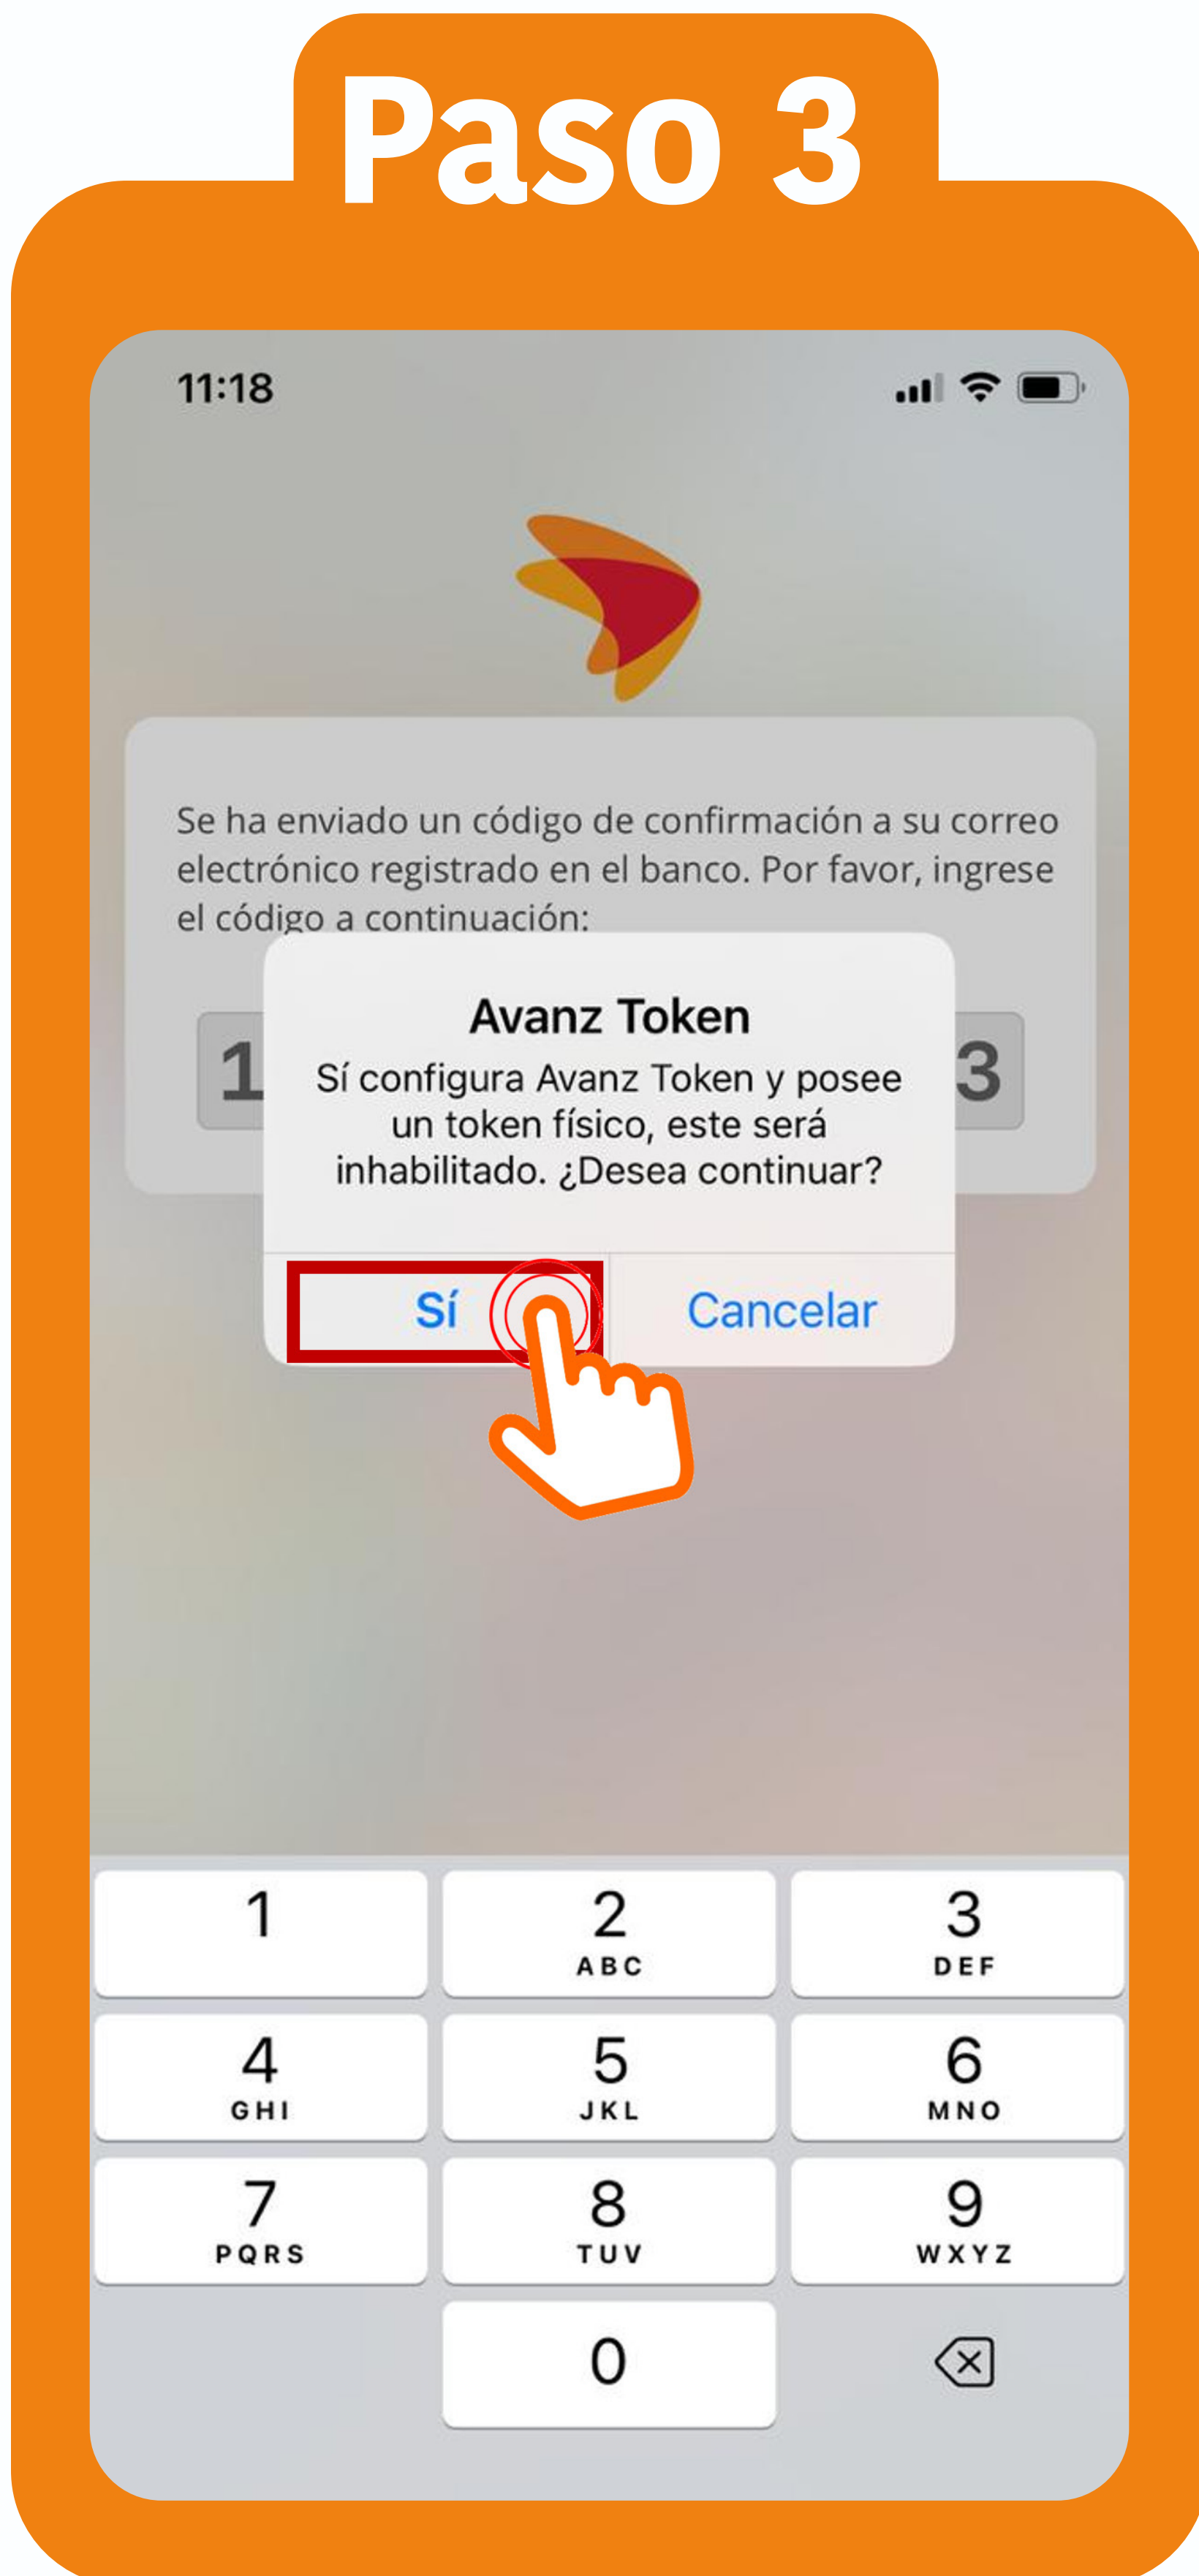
Paso 3

11:18

Se ha enviado un código de confirmación a su correo electrónico registrado en el banco. Por favor, ingrese el código a continuación:

1 3

Avanz Token
Sí configura Avanz Token y posee un token físico, este será inhabilitado. ¿Desea continuar?

Sí
Cancelar

| 1 | 2 ABC | 3 DEF |
|---|---|---|
| 4 GHI | 5 JKL | 6 MNO |
| 7 PQRS | 8 TUV | 9 WXYZ |
|  | 0 |  |